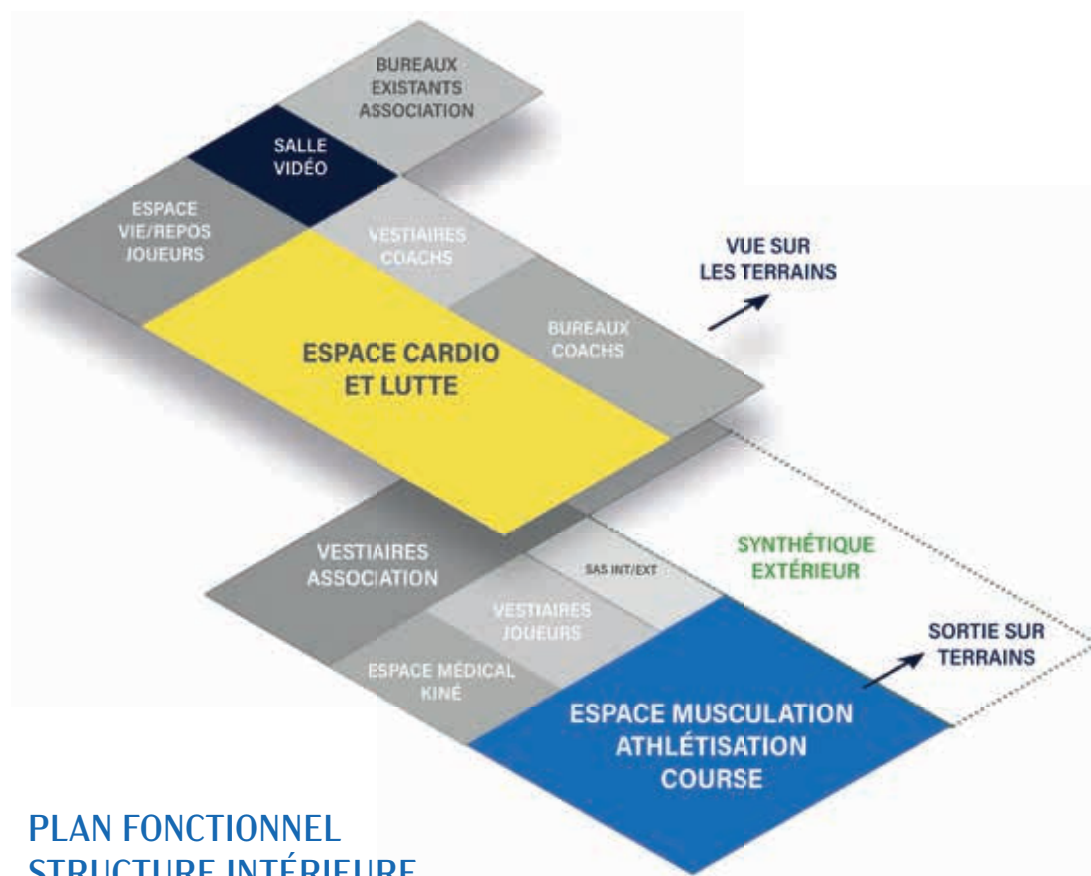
BUREAUX EXISTANTS ASSOCIATION

SALLE VIDÉO

ESPACE VIE/REPOS JOUEURS

VESTIAIRES COACHS

VUE SUR LES TERRAINS

BUREAUX COACHS

ESPACE CARDIO ET LUTTE

VESTIAIRES ASSOCIATION

SAS INT/EXT

SYNTHÉTIQUE EXTÉRIEUR

VESTIAIRES JOUEURS

SORTIE SUR TERRAINS

ESPACE MÉDICAL KINÉ

ESPACE MUSCULATION ATHLÉTISATION COURSE

PLAN FONCTIONNEL
STRUCTURE INTÉRIEURE